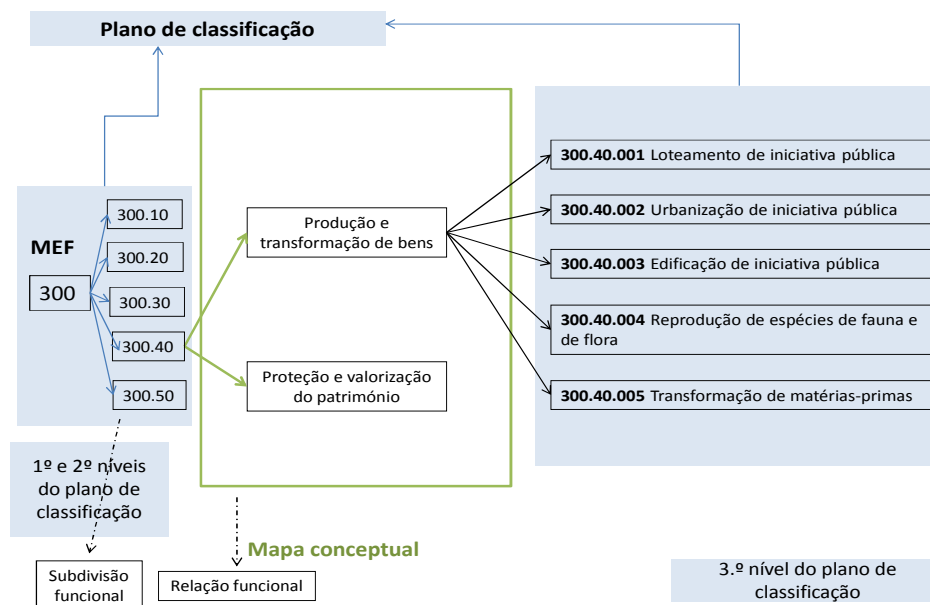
Plano de classificação

MEF

300

300.10

300.20

300.30

300.40

300.50

Produção e transformação de bens

Proteção e valorização do património

**300.40.001** Loteamento de iniciativa pública

**300.40.002** Urbanização de iniciativa pública

**300.40.003** Edificação de iniciativa pública

**300.40.004** Reprodução de espécies de fauna e de flora

**300.40.005** Transformação de matérias-primas

1º e 2º níveis do plano de classificação

Mapa conceptual

Subdivisão funcional

Relação funcional

3.º nível do plano de classificação